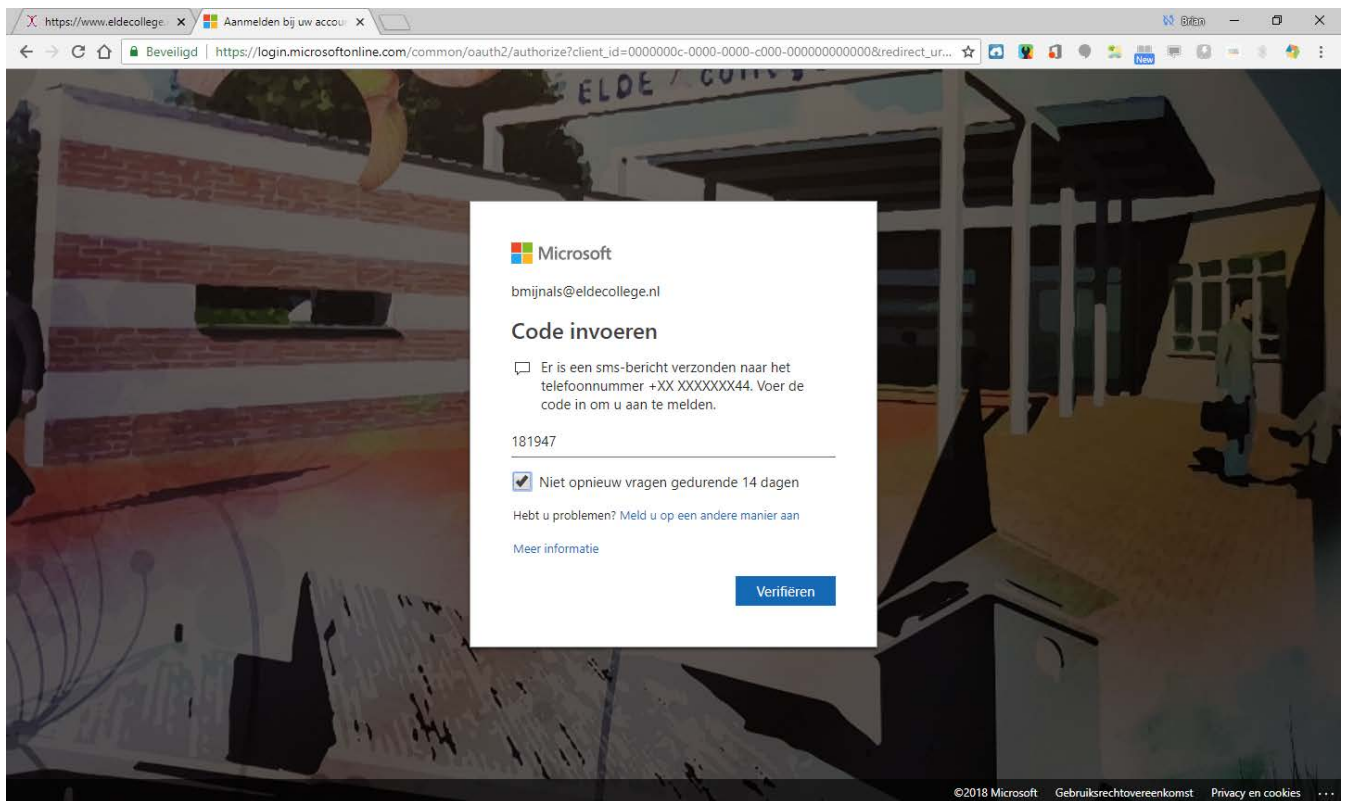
https://www.eldecollege × Aanmelden bij uw accou ×

Brian

Beveiligd | https://login.microsoftonline.com/common/oauth2/authorize?client_id=0000000c-0000-0000-c000-000000000000&redirect_ur...

New

ELDE COL

Microsoft

bmijnals@eldecollege.nl

Code invoeren

Er is een sms-bericht verzonden naar het telefoonnummer +XX XXXXXXX44. Voer de code in om u aan te melden.

181947

Niet opnieuw vragen gedurende 14 dagen

Hebt u problemen? Meld u op een andere manier aan

Meer informatie

Verifiëren

©2018 Microsoft Gebruiksrechtovereenkomst Privacy en cookies ...